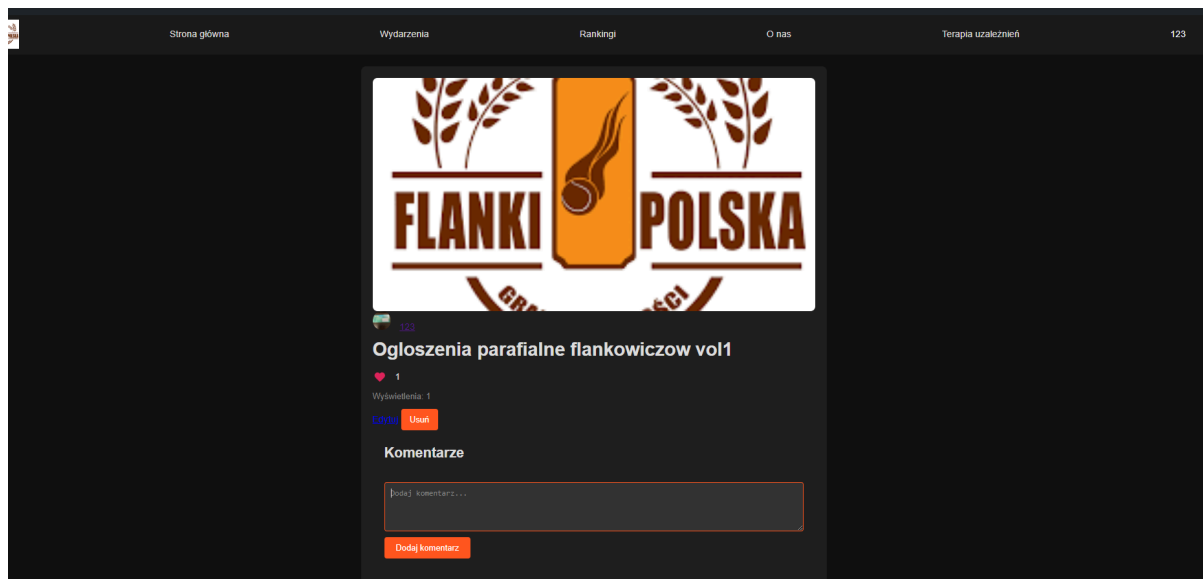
Strona główna Wydarzenia Rankingi O nas Terapia uzależnień 123

FLANKI POLSKA

GR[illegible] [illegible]ŚCI

123

Ogloszenia parafialne flankowiczow vol1

1

Wyświetlenia: 1

Edytuj Usuń

Komentarze

Dodaj komentarz...

Dodaj komentarz